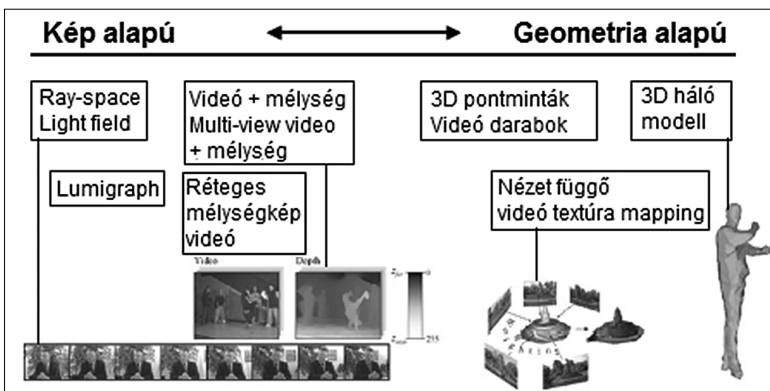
Kép alapú

Geometria alapú

Ray-space
Light field

Videó + mélység
Multi-view video
+ mélység

3D pontminták
Videó darabok

3D háló
modell

Lumigraph

Réteges
mélységkép
videó

Nézet függő
videó textúra mapping

Video

Depth

$z_{far}$

$z_{near}$

0

255